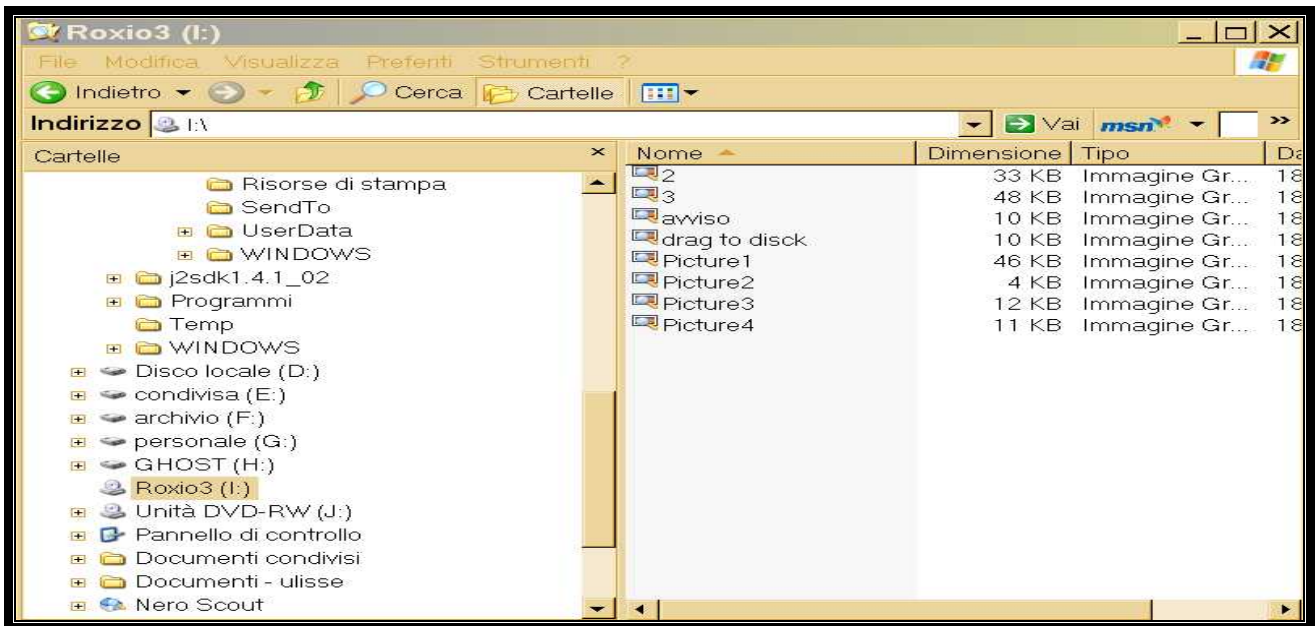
Roxio3 (I:)

File Modifica Visualizza Preferiti Strumenti ?

Indietro Cerca Cartelle

Indirizzo I:\

Vai msn

Cartelle

Risorse di stampa
SendTo
UserData
WINDOWS
j2sdk1.4.1_02
Programmi
Temp
WINDOWS
Disco locale (D:)
condivisa (E:)
archivio (F:)
personale (G:)
GHOST (H:)
Roxio3 (I:)
Unità DVD-RW (J:)
Pannello di controllo
Documenti condivisi
Documenti - ulisse
Nero Scout

| Nome | Dimensione | Tipo | Da |
|---|---|---|---|
| 2 | 33 KB | Immagine Gr... | 18 |
| 3 | 48 KB | Immagine Gr... | 18 |
| avviso | 10 KB | Immagine Gr... | 18 |
| drag to disck | 10 KB | Immagine Gr... | 18 |
| Picture1 | 46 KB | Immagine Gr... | 18 |
| Picture2 | 4 KB | Immagine Gr... | 18 |
| Picture3 | 12 KB | Immagine Gr... | 18 |
| Picture4 | 11 KB | Immagine Gr... | 18 |